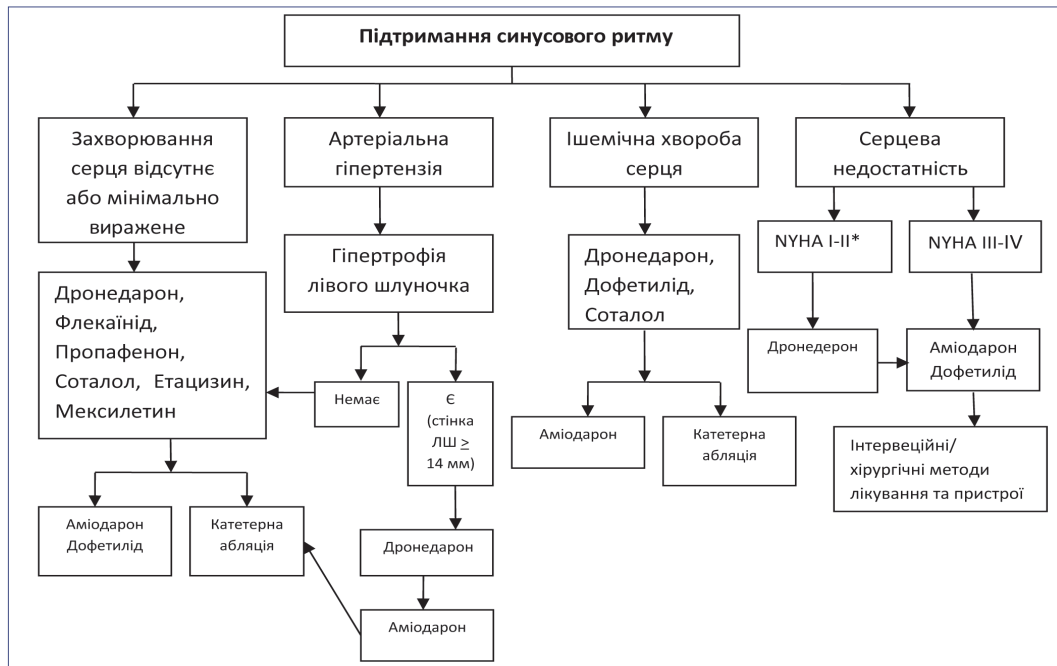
Підтримання синусового ритму

Захворювання серця відсутнє або мінімально виражене

Артеріальна гіпертензія

Ішемічна хвороба серця

Серцева недостатність

Гіпертрофія лівого шлуночка

Дронедарон, Флекаїнід, Пропафенон, Соталол, Етацизин, Мексилетин

Немає

Є (стінка ЛШ $\geq$ 14 мм)

Дронедарон, Дофетилід, Соталол

NYHA I-II*

NYHA III-IV

Дронедерон

Аміодарон Дофетилід

Аміодарон

Катетерна абляція

Інтервеційні/ хірургічні методи лікування та пристрої

Аміодарон Дофетилід

Катетерна абляція

Дронедарон

Аміодарон